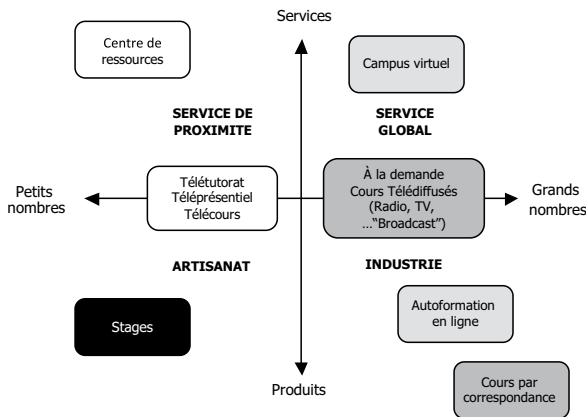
Services

Centre de ressources

Campus virtuel

SERVICE DE PROXIMITE

SERVICE GLOBAL

Petits nombres

Télétutorat
Téléprésentiel
Télécours

À la demande
Cours Télédiffusés
(Radio, TV, ..."Broadcast")

Grands nombres

ARTISANAT

INDUSTRIE

Autoformation en ligne

Stages

Produits

Cours par correspondance